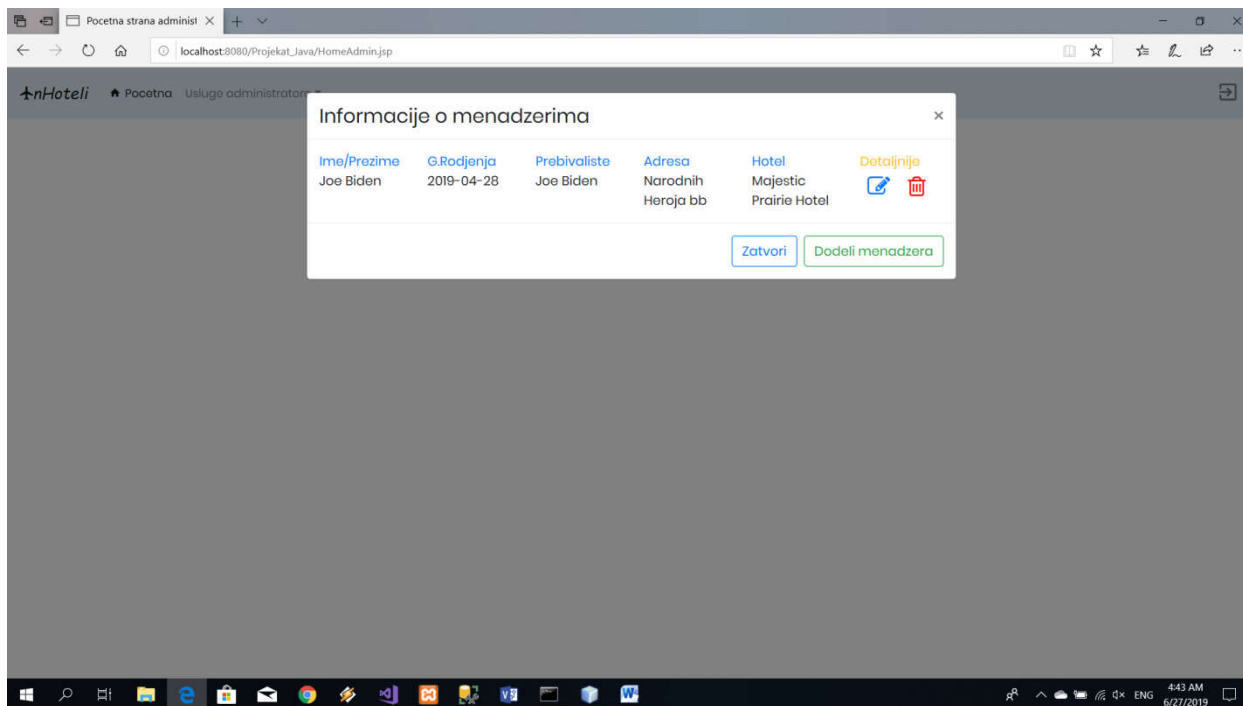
Pocetna strana administ ×

localhost:8080/Projekat_Java/HomeAdmin.jsp

nHoteli Pocetna Usluge administratora

Informacije o menadzerima ×

| Ime/Prezime | G.Rodjenja | Prebivaliste | Adresa | Hotel | Detaljnije |
|---|---|---|---|---|---|
| Joe Biden | 2019-04-28 | Joe Biden | Narodnih Heroja bb | Majestic Prairie Hotel | |

Zatvori Dodeli menadzera

ENG 4:43 AM 6/27/2019